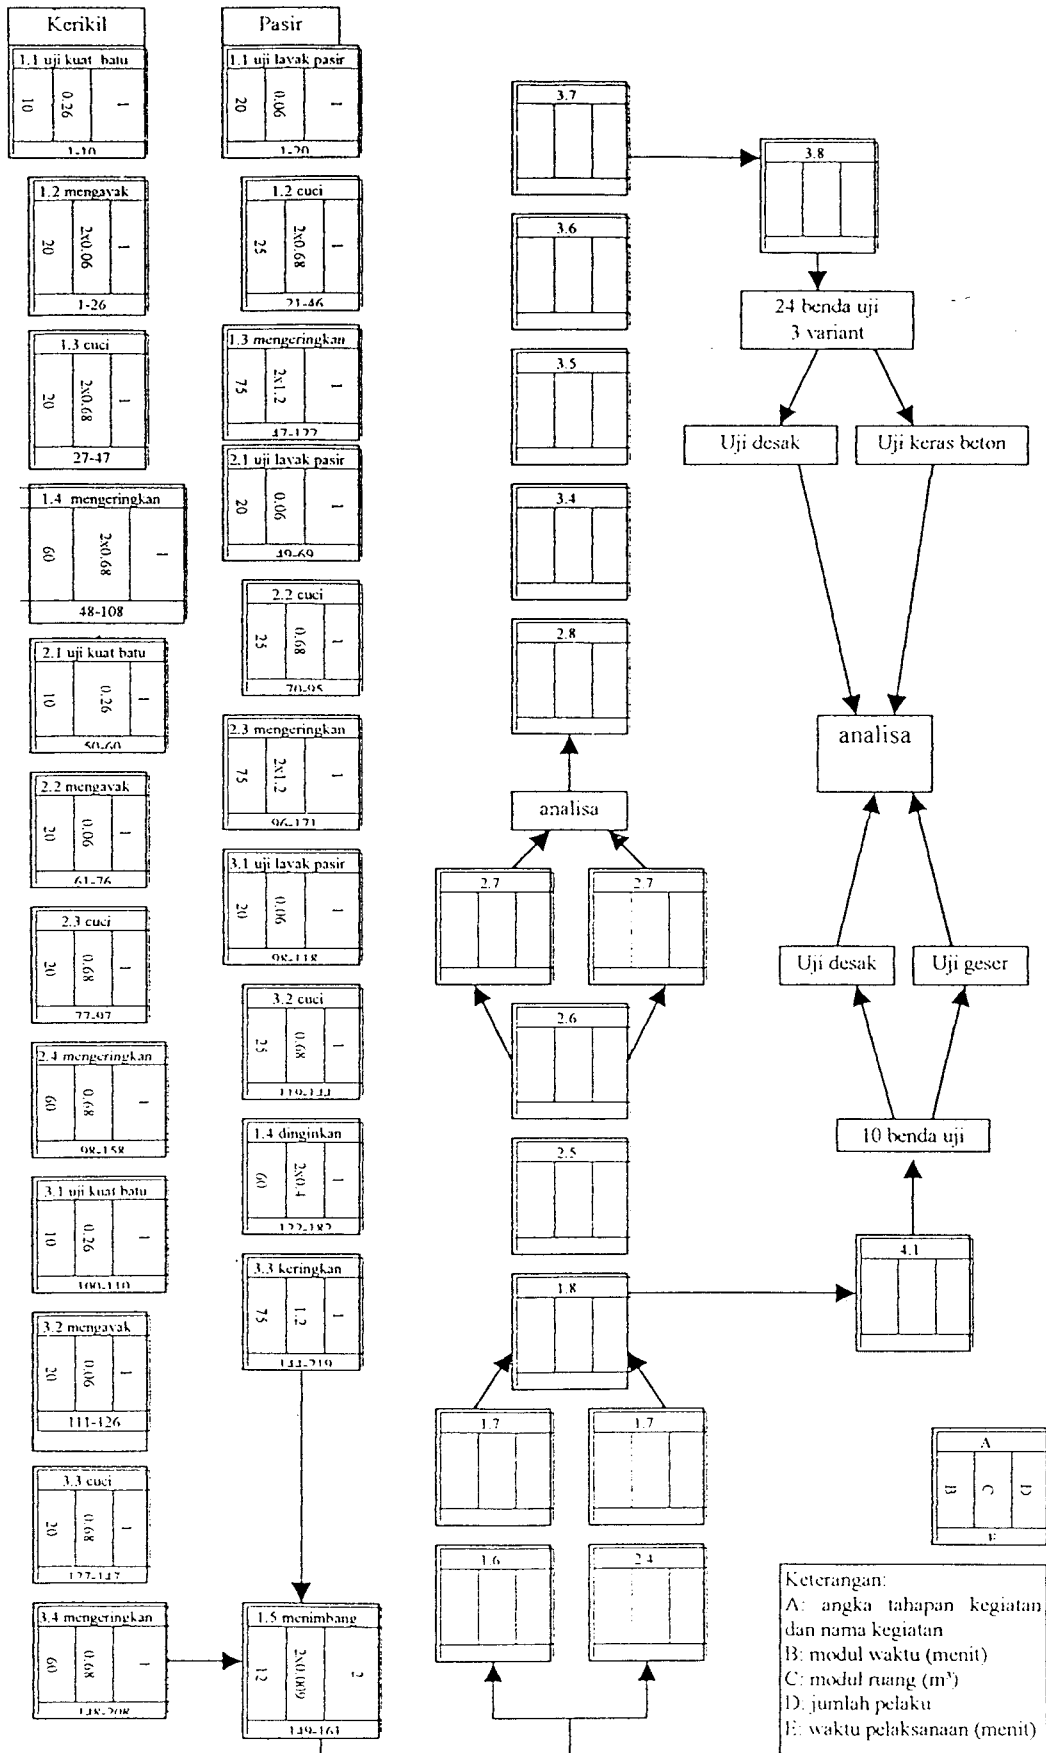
Kerikil

1.1 uji kuat batu
10
0.26
1
1-10

1.2 mengayak
20
2x0.06
1
1-26

1.3 cuci
20
2x0.68
1
27-47

1.4 mengeringkan
60
2x0.68
1
48-108

2.1 uji kuat batu
10
0.26
1
50-60

2.2 mengayak
20
0.06
1
61-76

2.3 cuci
20
0.68
1
77-97

2.4 mengeringkan
60
0.68
1
98-158

3.1 uji kuat batu
10
0.26
1
100-110

3.2 mengayak
20
0.06
1
111-126

3.3 cuci
20
0.68
1
127-147

3.4 mengeringkan
60
0.68
1
148-208

Pasir

1.1 uji layak pasir
20
0.06
1
1-20

1.2 cuci
25
2x0.68
1
21-46

1.3 mengeringkan
75
2x1.2
1
47-122

2.1 uji layak pasir
20
0.06
1
49-69

2.2 cuci
25
0.68
1
70-95

2.3 mengeringkan
75
2x1.2
1
96-171

3.1 uji layak pasir
20
0.06
1
98-118

3.2 cuci
25
0.68
1
119-144

1.4 dinginkan
60
2x0.4
1
122-182

3.3 keringkan
75
1.2
1
144-219

1.5 menimbang
12
2x0.009
2
149-161

3.7
3.6
3.5
3.4
2.8
analisa
2.7
2.7
2.6
2.5
1.8
1.7
1.7
1.6
2.4

3.8
24 benda uji
3 variant
Uji desak
Uji keras beton
analisa
Uji desak
Uji geser
10 benda uji
4.1

A
B
C
D
E

Keterangan:
A: angka tahapan kegiatan dan nama kegiatan
B: modul waktu (menit)
C: modul ruang ($m^3$)
D: jumlah pelaku
E: waktu pelaksanaan (menit)